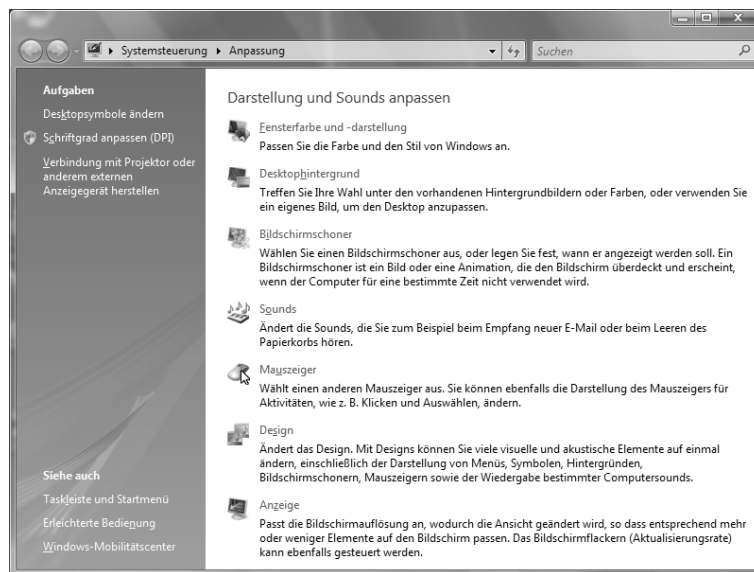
Systemsteuerung ▸ Anpassung

Suchen

Aufgaben

Desktopsymbole ändern

Schriftgrad anpassen (DPI)

Verbindung mit Projektor oder anderem externen Anzeigegerät herstellen

Darstellung und Sounds anpassen

Fensterfarbe und -darstellung

Passen Sie die Farbe und den Stil von Windows an.

Desktophintergrund

Treffen Sie Ihre Wahl unter den vorhandenen Hintergrundbildern oder Farben, oder verwenden Sie ein eigenes Bild, um den Desktop anzupassen.

Bildschirmschoner

Wählen Sie einen Bildschirmschoner aus, oder legen Sie fest, wann er angezeigt werden soll. Ein Bildschirmschoner ist ein Bild oder eine Animation, die den Bildschirm überdeckt und erscheint, wenn der Computer für eine bestimmte Zeit nicht verwendet wird.

Sounds

Ändert die Sounds, die Sie zum Beispiel beim Empfang neuer E-Mail oder beim Leeren des Papierkorbs hören.

Mauszeiger

Wählt einen anderen Mauszeiger aus. Sie können ebenfalls die Darstellung des Mauszeigers für Aktivitäten, wie z. B. Klicken und Auswählen, ändern.

Design

Ändert das Design. Mit Designs können Sie viele visuelle und akustische Elemente auf einmal ändern, einschließlich der Darstellung von Menüs, Symbolen, Hintergründen, Bildschirmschonern, Mauszeigern sowie der Wiedergabe bestimmter Computersounds.

Siehe auch

Taskleiste und Startmenü

Erleichterte Bedienung

Windows-Mobilitätscenter

Anzeige

Passt die Bildschirmauflösung an, wodurch die Ansicht geändert wird, so dass entsprechend mehr oder weniger Elemente auf den Bildschirm passen. Das Bildschirmflackern (Aktualisierungsrate) kann ebenfalls gesteuert werden.